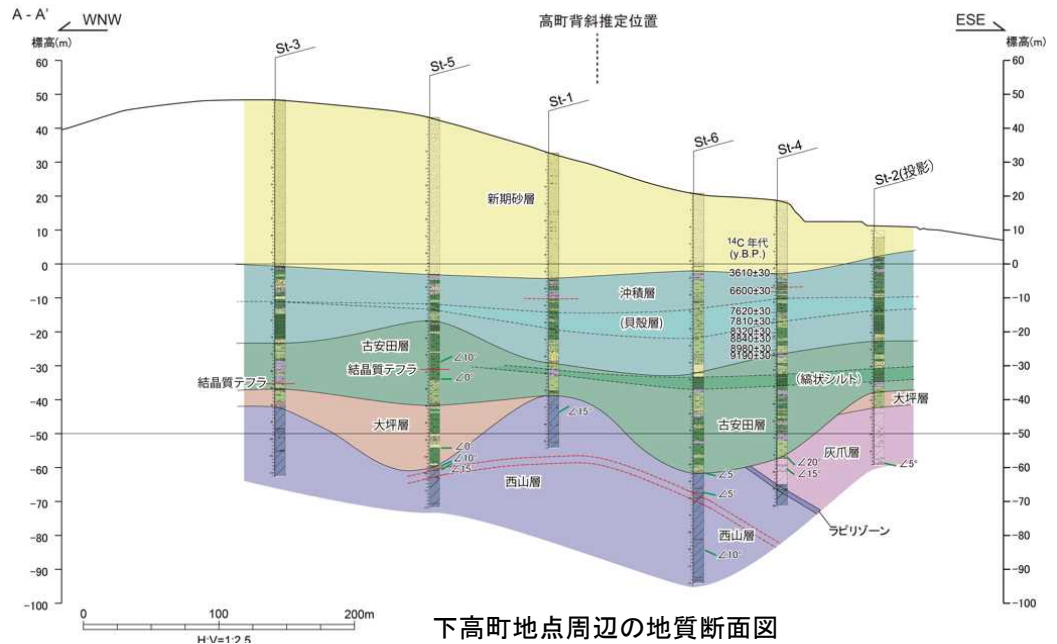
A - A'
WNW
高町背斜推定位置
ESE
標高(m)
標高(m)
60
50
40
30
20
10
0
-10
-20
-30
-40
-50
-60
-70
-80
-90
-100

St-3
St-5
St-1
St-6
St-4
St-2(投影)

新期砂層
$^{14}C$ 年代
(y.B.P.)
3610±30
6600±30
7620±30
7810±30
8320±30
8840±30
8980±30
9190±30
沖積層
(貝殻層)
古安田層
結晶質テフラ
結晶質テフラ
(縞状シルト)
大坪層
大坪層
古安田層
灰爪層
西山層
西山層
ラピリゾーン
∠10°
∠0°
∠15°
∠0°
∠10°
∠15°
∠5
∠5°
∠20°
∠15°
∠5°
∠10°

0
100
200m
H:V=1:2.5
下高町地点周辺の地質断面図